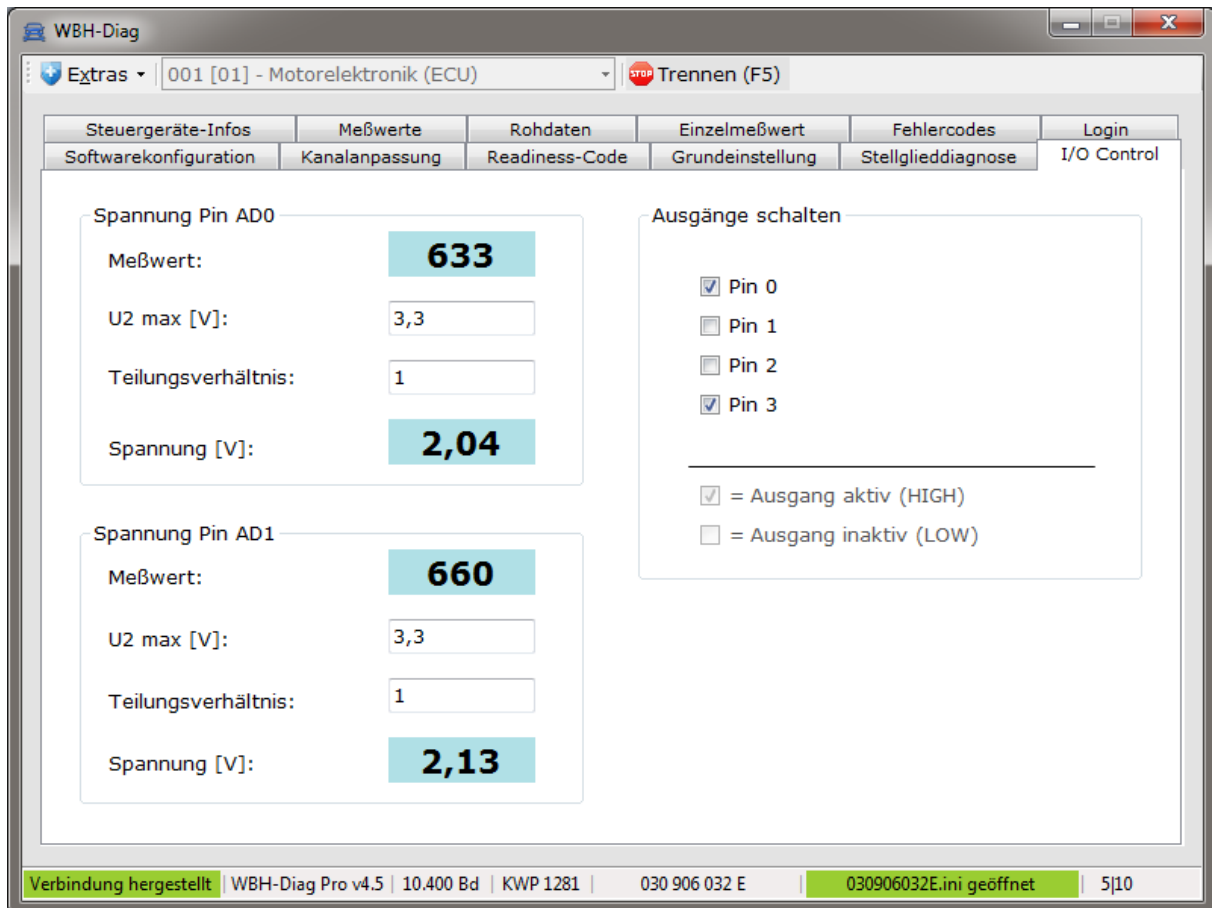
WBH-Diag

Extras ▾ 001 [01] - Motorelektronik (ECU) STOP Trennen (F5)

Steuergeräte-Infos Meßwerte Rohdaten Einzelmeßwert Fehlercodes Login
Softwarekonfiguration Kanalanpassung Readiness-Code Grundeinstellung Stellglieddiagnose I/O Control

Spannung Pin AD0
Meßwert: 633
U2 max [V]: 3,3
Teilungsverhältnis: 1
Spannung [V]: 2,04

Spannung Pin AD1
Meßwert: 660
U2 max [V]: 3,3
Teilungsverhältnis: 1
Spannung [V]: 2,13

Ausgänge schalten
Pin 0
Pin 1
Pin 2
Pin 3

= Ausgang aktiv (HIGH)
= Ausgang inaktiv (LOW)

Verbindung hergestellt | WBH-Diag Pro v4.5 | 10.400 Bd | KWP 1281 | 030 906 032 E | 030906032E.ini geöffnet | 5|10